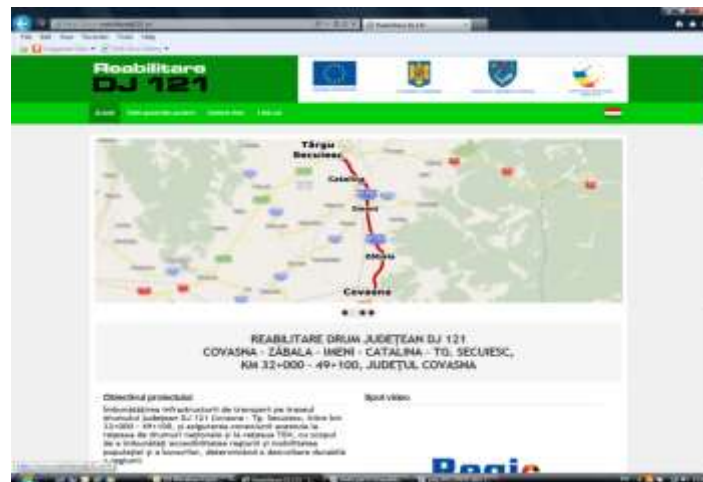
Reabilitare
DJ 121

Târgu Secuiesc

Catalina

Ineni

Zăbala

Covasna

REABILITARE DRUM JUDEȚEAN DJ 121
COVASNA - ZĂBALA - INEMI - CATALINA - TG. SECUIESC, KM 32+000 - 49+100, JUDEȚUL COVASNA

Obiectivul proiectului

Îmbunătățirea infrastructurii de transport pe traseul drumului județean DJ 121 Covasna - Tg. Secuiesc, între km 32+000 - 49+100, și asigurarea conexiunii acestuia la rețeaua de drumuri naționale și la rețeaua TEN, cu scopul de a îmbunătăți accesibilitatea regiunii și mobilitatea populației și a bunurilor, determinând o dezvoltare durabilă a regiunii.

Spot video

Regio